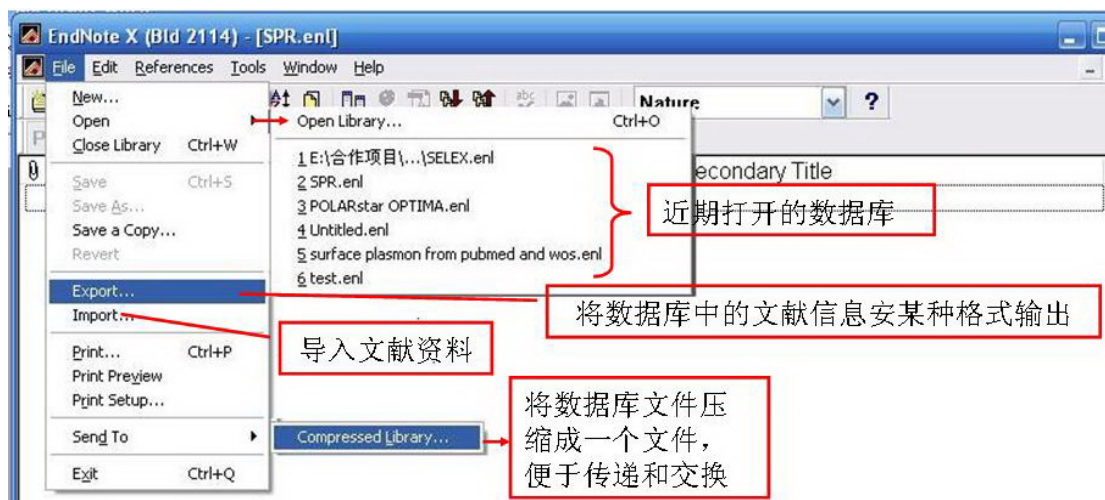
EndNote X (Bld 2114) - [SPR.enl]

File Edit References Tools Window Help

Nature

?

New...
Open
Close Library Ctrl+W
Save Ctrl+S
Save As...
Save a Copy...
Revert
Export...
Import...
Print... Ctrl+P
Print Preview
Print Setup...
Send To
Exit Ctrl+Q

Open Library... Ctrl+O
1 E:\合作项目\...\SELEX.enl
2 SPR.enl
3 POLARstar OPTIMA.enl
4 Untitled.enl
5 surface plasmon from pubmed and wos.enl
6 test.enl

Secondary Title

近期打开的数据库

将数据库中的文献信息安某种格式输出

导入文献资料

Compressed Library...

将数据库文件压缩成一个文件，便于传递和交换